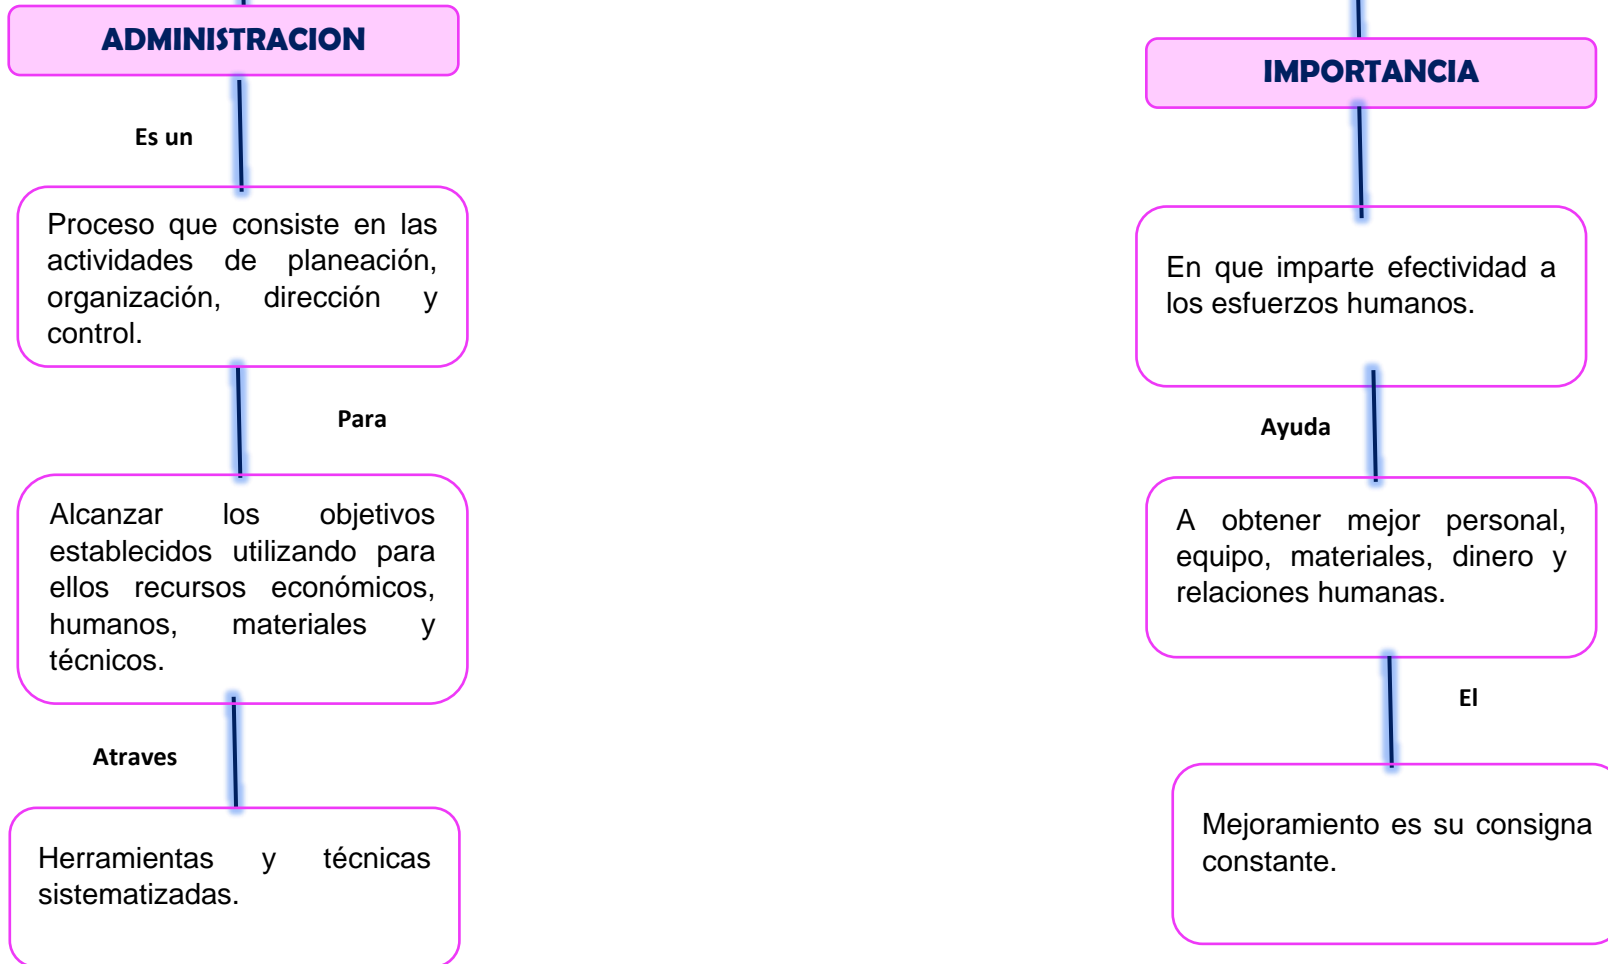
ADMINISTRACION

Es un

Proceso que consiste en las actividades de planeación, organización, dirección y control.

Para

Alcanzar los objetivos establecidos utilizando para ellos recursos económicos, humanos, materiales y técnicos.

Atraves

Herramientas y técnicas sistematizadas.

IMPORTANCIA

En que imparte efectividad a los esfuerzos humanos.

Ayuda

A obtener mejor personal, equipo, materiales, dinero y relaciones humanas.

El

Mejoramiento es su consigna constante.